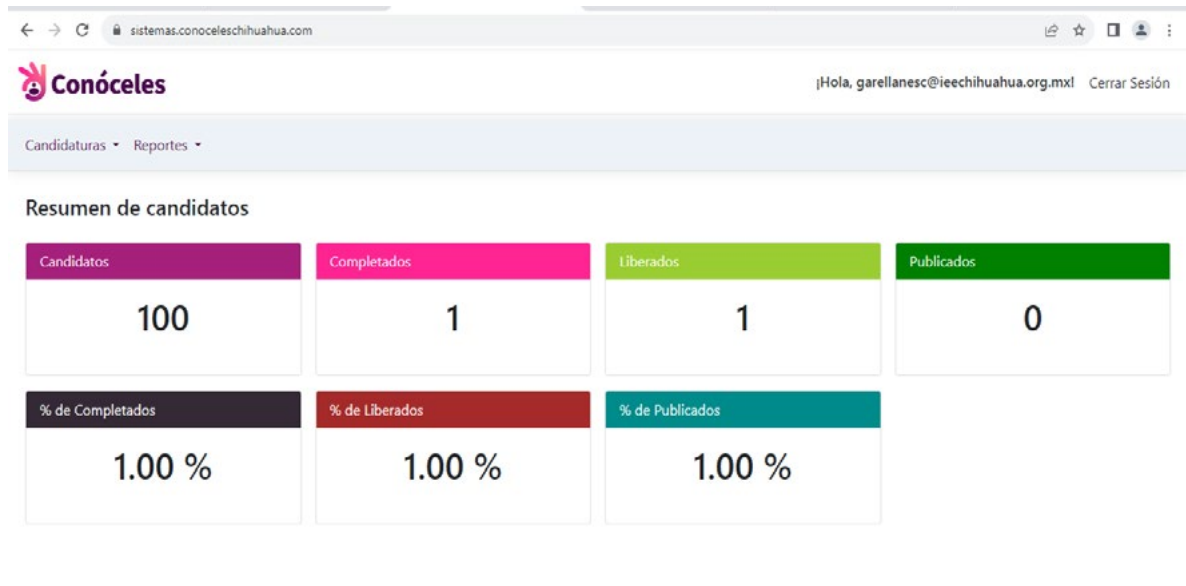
sistemas.conoceleschihuahua.com

Conóceles

¡Hola, garellanesc@ieechihuahua.org.mx! Cerrar Sesión

Candidaturas Reportes

Resumen de candidatos

| Candidatos | Completados | Liberados | Publicados |
|---|---|---|---|
| 100 | 1 | 1 | 0 |

| % de Completados | % de Liberados | % de Publicados |
|---|---|---|
| 1.00 % | 1.00 % | 1.00 % |